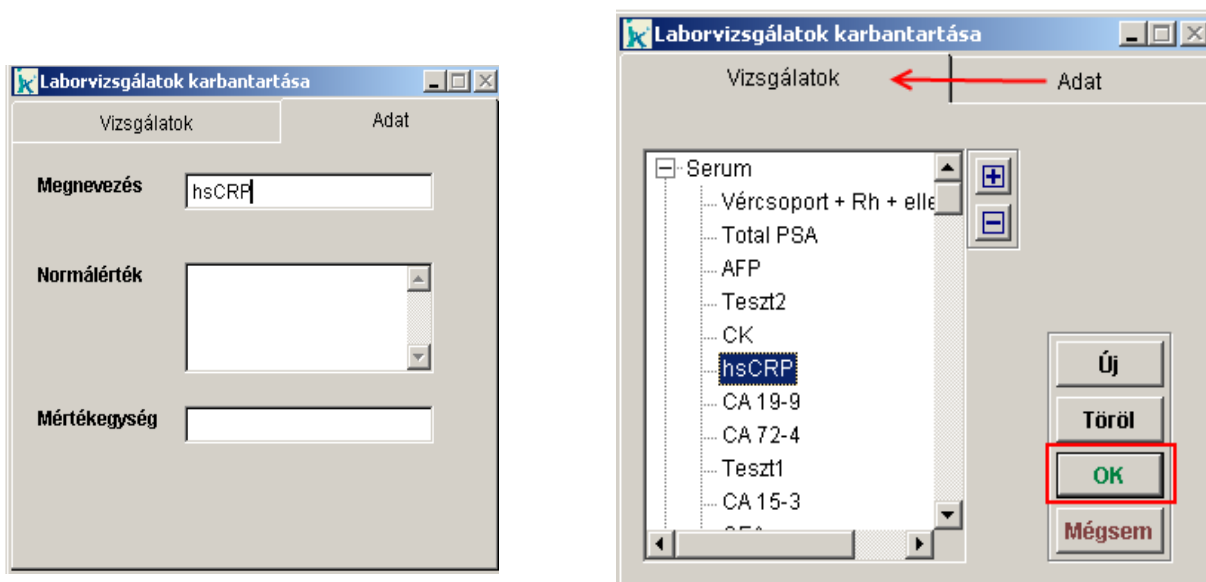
Laborvizsgálatok karbantartása

Vizsgálatok

Adat

Megnevezés

hsCRP

Normálérték

Mértékegység

Laborvizsgálatok karbantartása

Vizsgálatok

Adat

Serum

Vércsoport + Rh + elle

Total PSA

AFP

Teszt2

CK

hsCRP

CA 19-9

CA 72-4

Teszt1

CA 15-3

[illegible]

Új

Töröl

OK

Mégsem